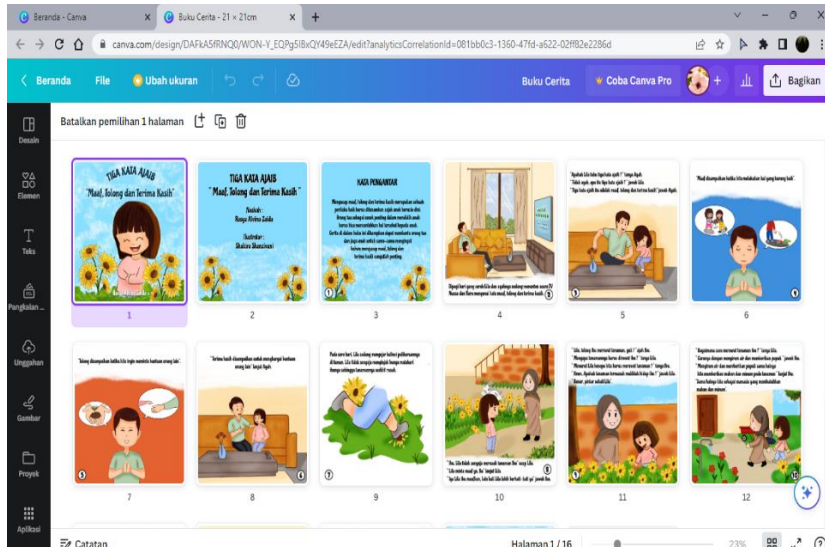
Beranda - Canva
Buku Cerita - 21 × 21cm
canva.com/design/DAFkA5fRNQ0/WON-Y_EQPg5IBxQY49eZA/edit?analyticsCorrelationId=081bb0c3-1360-47fd-a622-02ff82e2286d

Beranda File Ubah ukuran
Buku Cerita Coba Canva Pro Bagikan

Desain
Elemen
Teks
Pangkalan ...
Unggahan
Gambar
Proyek
Aplikasi

Batalkan pemilihan 1 halaman

TIGA KATA AJAIB
"Maaf, Tolong dan Terima Kasih"

TIGA KATA AJAIB
"Maaf, Tolong dan Terima Kasih"
Penulis:
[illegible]
Ilustrator:
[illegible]

KATA PENGANTAR
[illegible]

1 2 3 4 5 6 7 8 9 10 11 12

Catatan
Halaman 1 / 16
23%